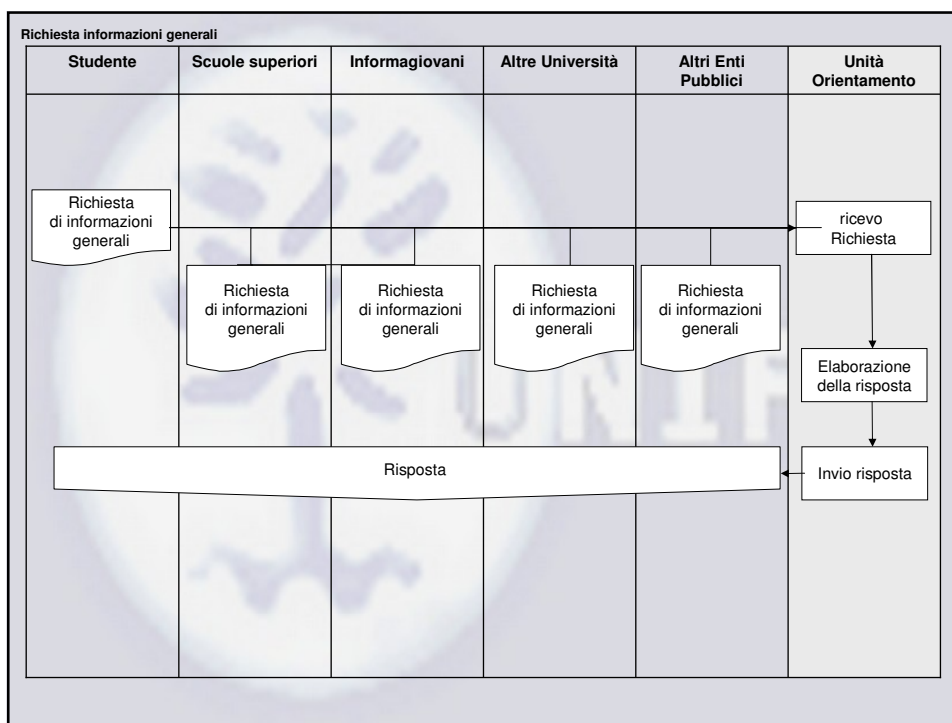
Richiesta informazioni generali

| Studente | Scuole superiori | Informagiovani | Altre Università | Altri Enti Pubblici | Unità Orientamento |
|---|---|---|---|---|---|

Richiesta di informazioni generali

ricevo Richiesta

Richiesta di informazioni generali

Richiesta di informazioni generali

Richiesta di informazioni generali

Richiesta di informazioni generali

Elaborazione della risposta

Risposta

Invio risposta